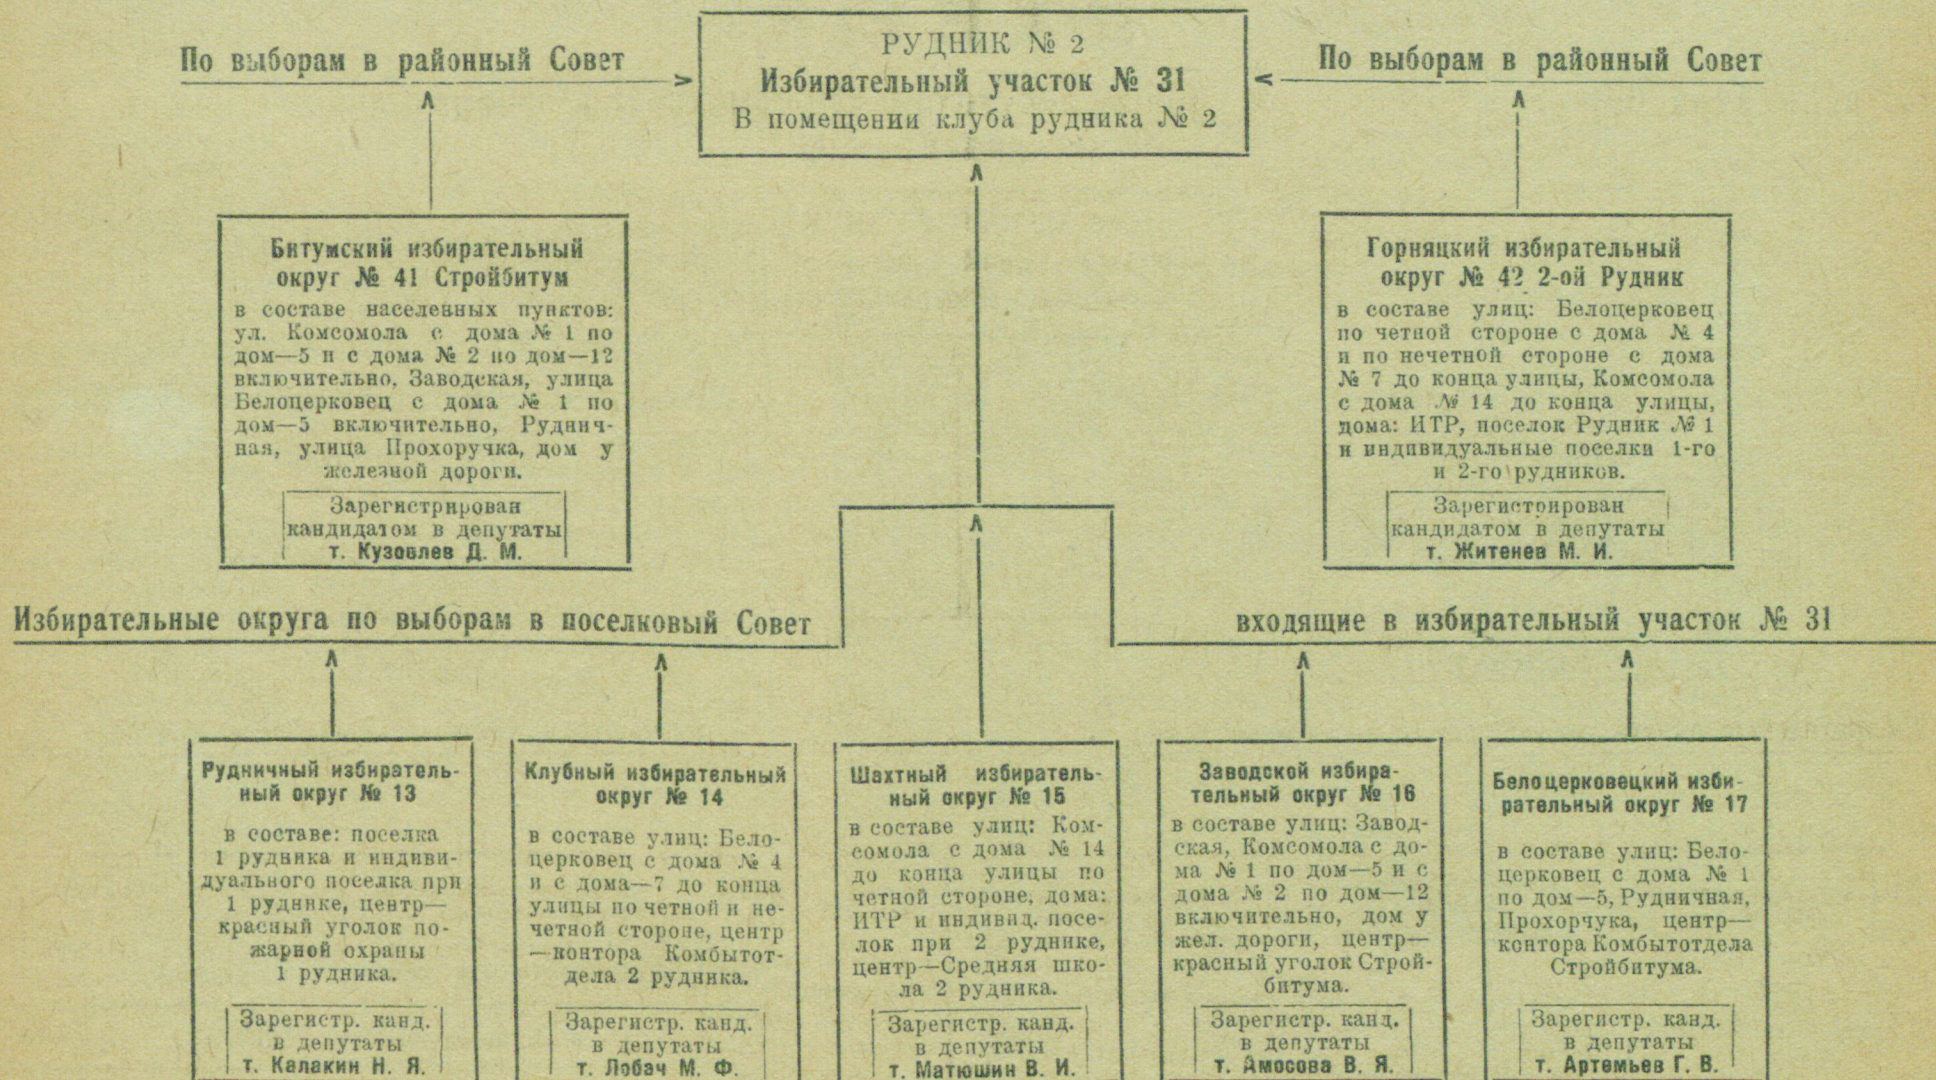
По выборам в районный Совет

РУДНИК № 2
Избирательный участок № 31
В помещении клуба рудника № 2

По выборам в районный Совет

Битумский избирательный округ № 41 Стройбитум
в составе населенных пунктов: ул. Комсомола с дома № 1 по дом—5 и с дома № 2 по дом—12 включительно, Заводская, улица Белоцерковец с дома № 1 по дом—5 включительно, Рудничная, улица Прохоручка, дом у железной дороги.
Зарегистрирован кандидатом в депутаты т. Кузовлев Д. М.

Горняцкий избирательный округ № 42 2-ой Рудник
в составе улиц: Белоцерковец по четной стороне с дома № 4 и по нечетной стороне с дома № 7 до конца улицы, Комсомола с дома № 14 до конца улицы, дома: ИТР, поселок Рудник № 1 и индивидуальные поселки 1-го и 2-го рудников.
Зарегистрирован кандидатом в депутаты т. Житенев М. И.

Избирательные округа по выборам в поселковый Совет

входящие в избирательный участок № 31

Рудничный избирательный округ № 13
в составе: поселка 1 рудника и индивидуального поселка при 1 руднике, центр—красный уголок пожарной охраны 1 рудника.
Зарегистр. канд. в депутаты т. Калакин Н. Я.

Клубный избирательный округ № 14
в составе улиц: Белоцерковец с дома № 4 и с дома—7 до конца улицы по четной и нечетной стороне, центр—контора Комбытотдела 2 рудника.
Зарегистр. канд. в депутаты т. Лобач М. Ф.

Шахтный избирательный округ № 15
в составе улиц: Комсомола с дома № 14 до конца улицы по четной стороне, дома: ИТР и индивид. поселок при 2 руднике, центр—Средняя школа 2 рудника.
Зарегистр. канд. в депутаты т. Матюшин В. И.

Заводской избирательный округ № 16
в составе улиц: Заводская, Комсомола с дома № 1 по дом—5 и с дома № 2 по дом—12 включительно, дом у жел. дороги, центр—красный уголок Стройбитума.
Зарегистр. канд. в депутаты т. Амосова В. Я.

Белоцерковецкий избирательный округ № 17
в составе улиц: Белоцерковец с дома № 1 по дом—5, Рудничная, Прохорчука, центр—контора Комбытотдела Стройбитума.
Зарегистр. канд. в депутаты т. Артемьев Г. В.